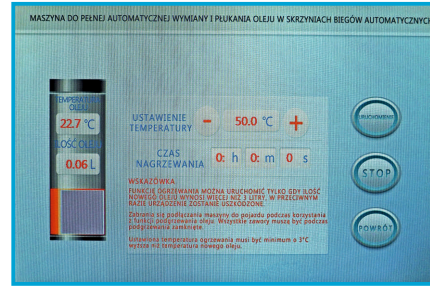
MASZYNA DO PEŁNEJ AUTOMATYCZNEJ WYMIANY I PŁUKANIA OLEJU W SKRZYNIACH BIEGÓW AUTOMATYCZNYCH

TEMPERATURA OLEJU
22.7 °C
ILOŚĆ OLEJU
0.06 L

USTAWIENIE TEMPERATURY
-
50.0 °C
+

CZAS NAGRZEWANIA
0: h 0: m 0 s

WSKAZÓWKA:
FUNKCJE OGRZEWANIA MOŻNA URUCHOMIĆ TYLKO GDY ILOŚĆ NOWEGO OLEJU WYNOSI WIĘCEJ NIŻ 3 LITRY, W PRZECIWNYM RAZIE URZĄDZENIE ZOSTANIE USZKODZONE

Zabrania się podłączania maszyny do pojazdu podczas korzystania z funkcji podgrzewania oleju. Wszystkie zawory muszą być podczas podgrzewania zamknięte.

Ustawiona temperatura ogrzewania musi być minimum o 3°C wyższa niż temperatura nowego oleju.

URUCHOMIENIE
STOP
POWRÓT